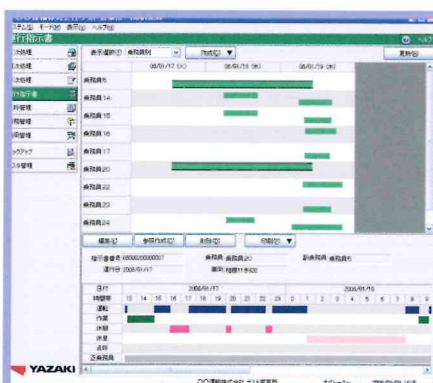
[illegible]
(ス)テム(S) モード(M) 表示(V) ヘルプ(H)
行指示書
次処理
次処理
次処理
行指示書
務管理
両管理
員管理
ックアップ
スタ管理
表示選択(F) 乗務員別 ▼ 作成(C) ▼
更新(U)
08/01/17 (火)
08/01/18 (水)
08/01/19 (木)
乗務員6
乗務員14
乗務員15
乗務員16
乗務員17
乗務員20
乗務員22
乗務員23
乗務員24
編集(E)
参照作成(C)
削除(D)
印刷(P) ▼
指示書番号 4000020000007
乗務員 乗務員20
副乗務員 乗務員6
運行日 2008/01/17
車両 札幌11 も 632
日付
2008/01/17
2008/01/18
時間帯
13
14
15
16
17
18
19
20
21
22
23
0
1
2
3
4
5
6
7
8
9
運転
作業
休憩
休息
返却
乗務員
YAZAKI
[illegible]